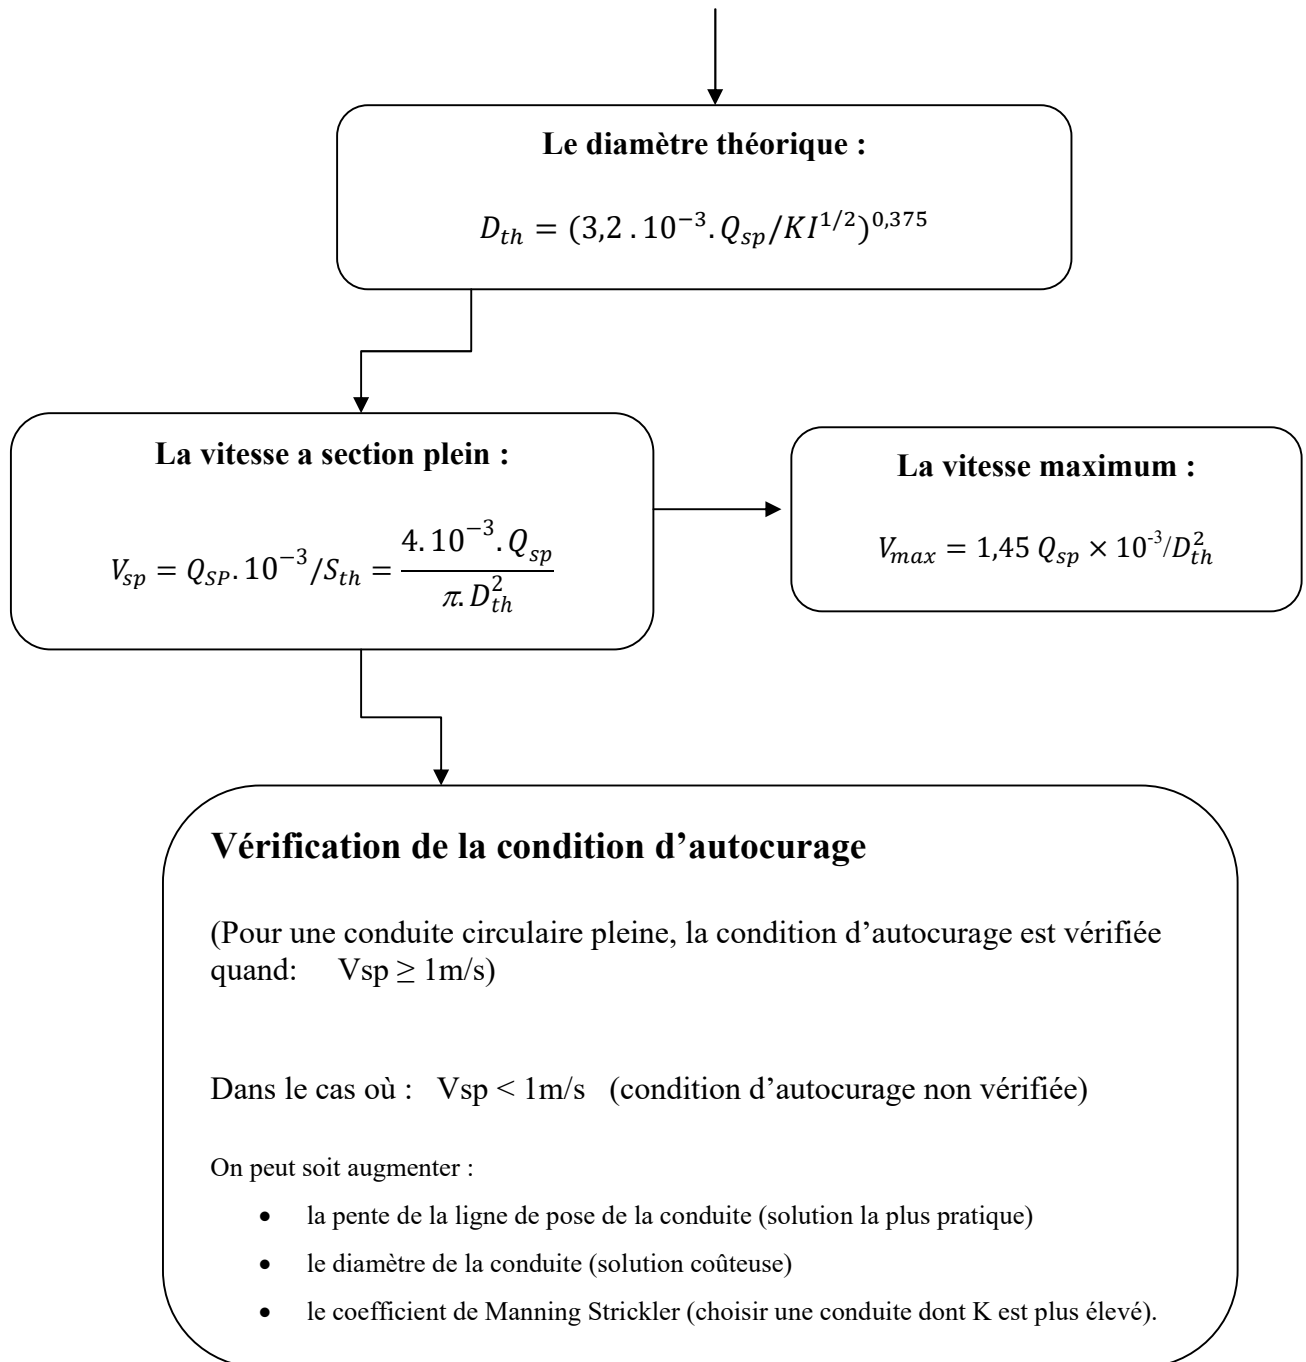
**Le diamètre théorique :**

$D_{th} = (3{,}2 \,.\, 10^{-3}. Q_{sp}/KI^{1/2})^{0{,}375}$

**La vitesse a section plein :**

$V_{sp} = Q_{SP}. 10^{-3}/S_{th} = \frac{4. 10^{-3}. Q_{sp}}{\pi. D_{th}^2}$

**La vitesse maximum :**

$V_{max} = 1{,}45\, Q_{sp} \times 10^{-3}/D_{th}^2$

**Vérification de la condition d'autocurage**

(Pour une conduite circulaire pleine, la condition d'autocurage est vérifiée quand: Vsp ≥ 1m/s)

Dans le cas où : Vsp < 1m/s (condition d'autocurage non vérifiée)

On peut soit augmenter :

- la pente de la ligne de pose de la conduite (solution la plus pratique)
- le diamètre de la conduite (solution coûteuse)
- le coefficient de Manning Strickler (choisir une conduite dont K est plus élevé).